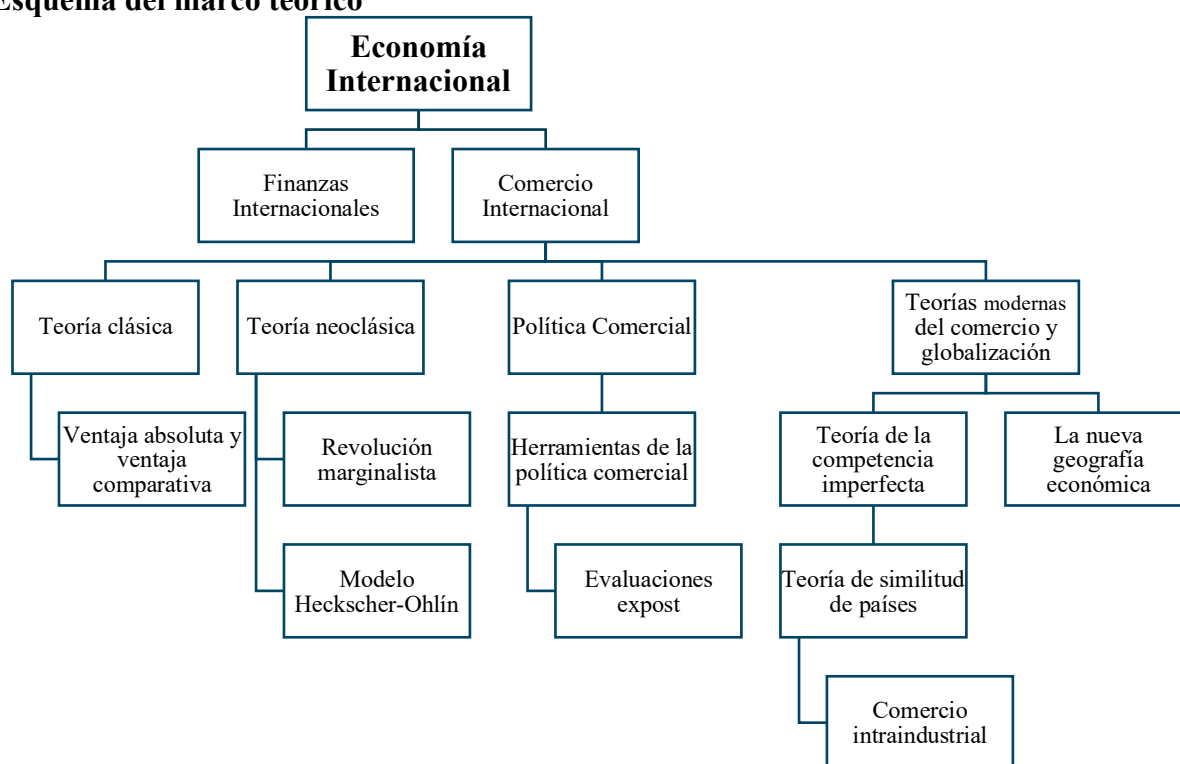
Esquema del marco teórico

Economía Internacional

Finanzas Internacionales

Comercio Internacional

Teoría clásica

Ventaja absoluta y ventaja comparativa

Teoría neoclásica

Revolución marginalista

Modelo Heckscher-Ohlín

Política Comercial

Herramientas de la política comercial

Evaluaciones expost

Teorías modernas del comercio y globalización

Teoría de la competencia imperfecta

Teoría de similitud de países

Comercio intraindustrial

La nueva geografía económica